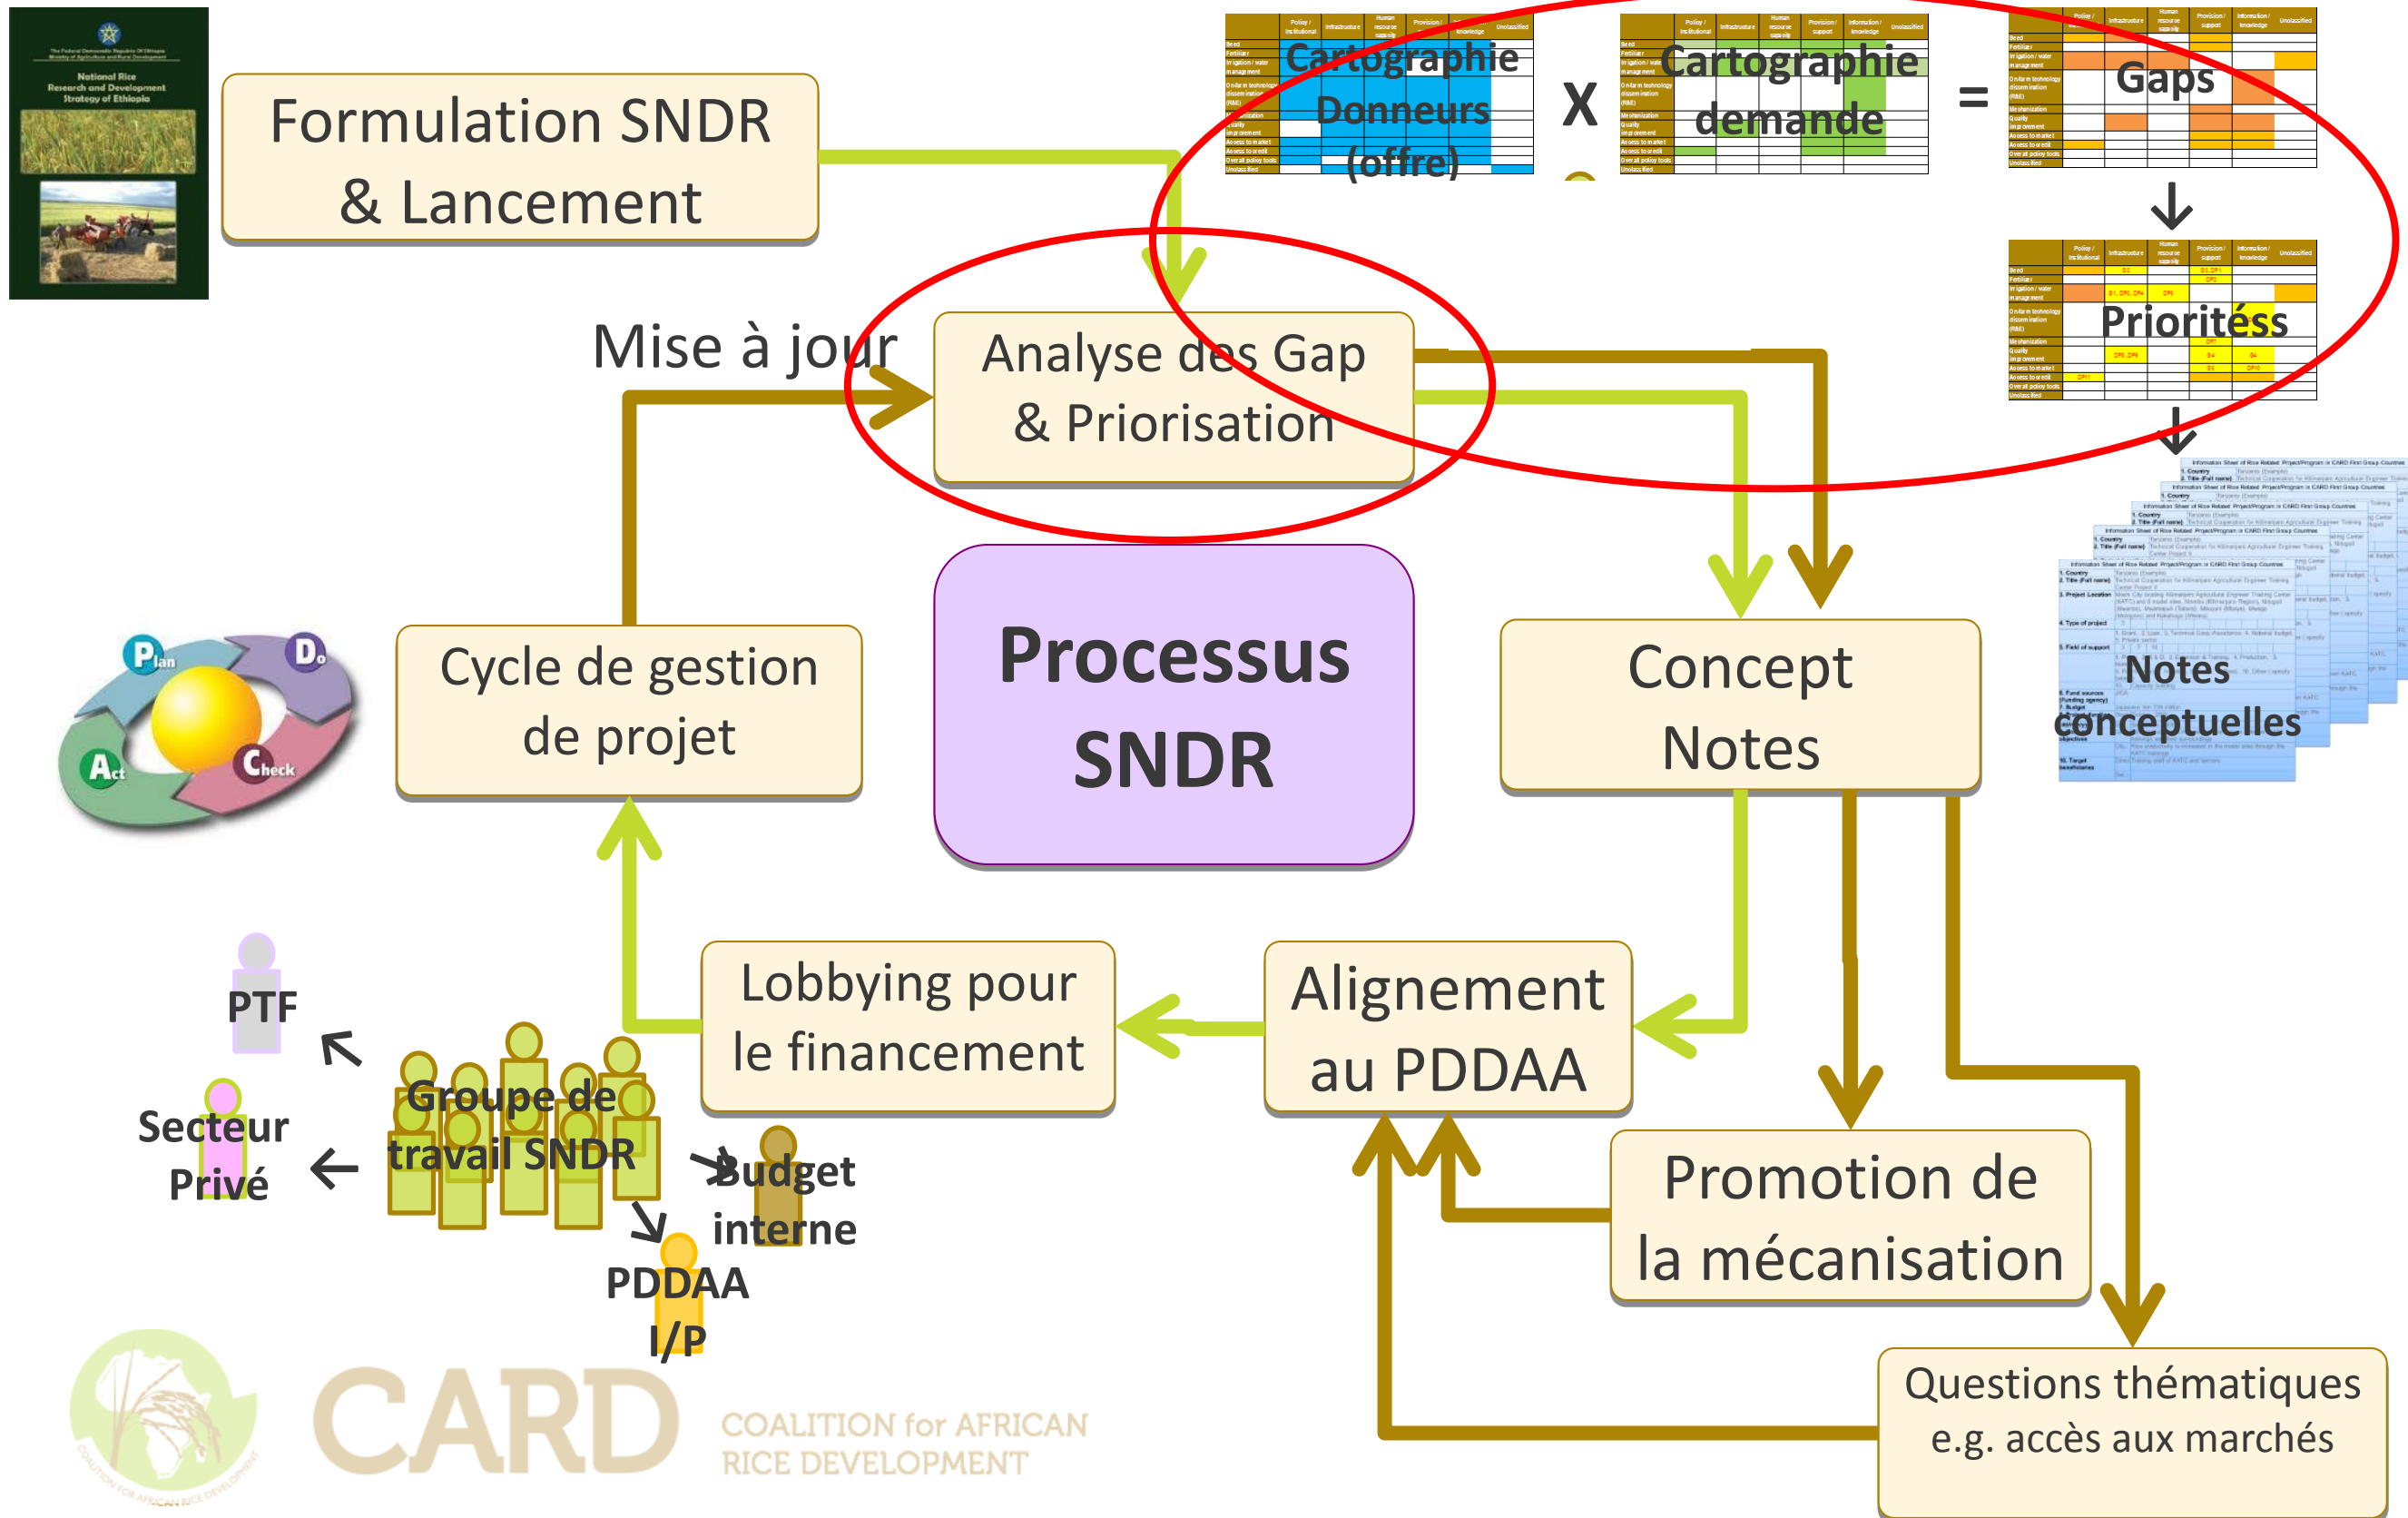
The Federal Democratic Republic of Ethiopia
Ministry of Agriculture and Rural Development

National Rice Research and Development Strategy of Ethiopia

Formulation SNDR & Lancement

Cartographie Donneurs (offre)

X

Cartographie demande

=

Gaps

Prioritéss

Notes conceptuelles

Mise à jour

Analyse des Gap & Priorisation

Processus SNDR

Plan
Do
Check
Act

Cycle de gestion de projet

Concept Notes

PTF

Secteur Privé

Groupe de travail SNDR

Budget interne

PDDAA I/P

Lobbying pour le financement

Alignement au PDDAA

Promotion de la mécanisation

Questions thématiques e.g. accès aux marchés

CARD
COALITION for AFRICAN RICE DEVELOPMENT